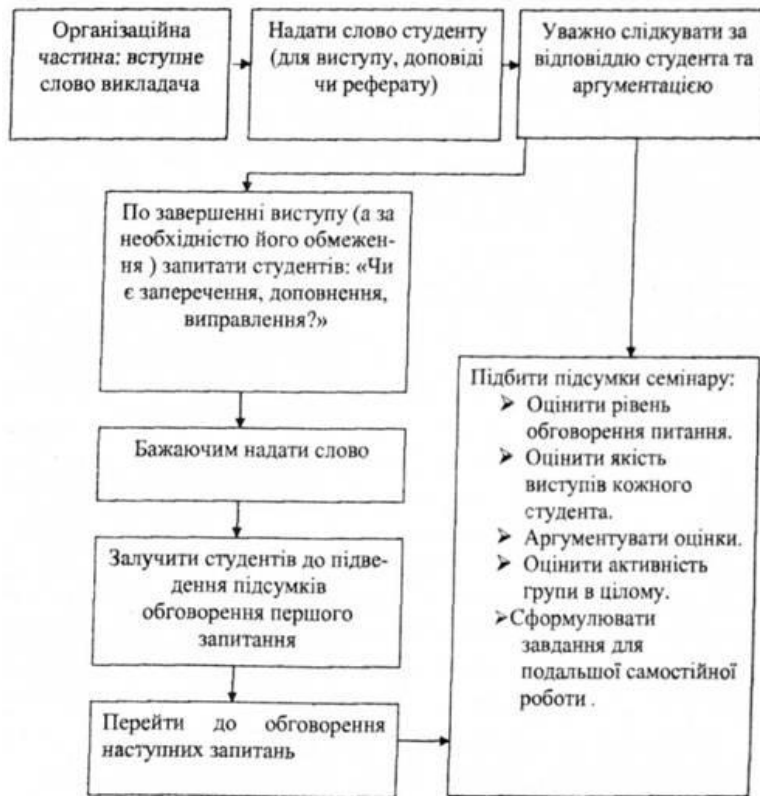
Організаційна частина: вступне слово викладача

Надати слово студенту (для виступу, доповіді чи реферату)

Уважно слідкувати за відповіддю студента та аргументацією

По завершенні виступу (а за необхідністю його обмеження ) запитати студентів: «Чи є заперечення, доповнення, виправлення?»

Бажаючим надати слово

Залучити студентів до підведення підсумків обговорення першого запитання

Перейти до обговорення наступних запитань

Підбити підсумки семінару:
➢ Оцінити рівень обговорення питання.
➢ Оцінити якість виступів кожного студента.
➢ Аргументувати оцінки.
➢ Оцінити активність групи в цілому.
➢Сформулювати завдання для подальшої самостійної роботи .